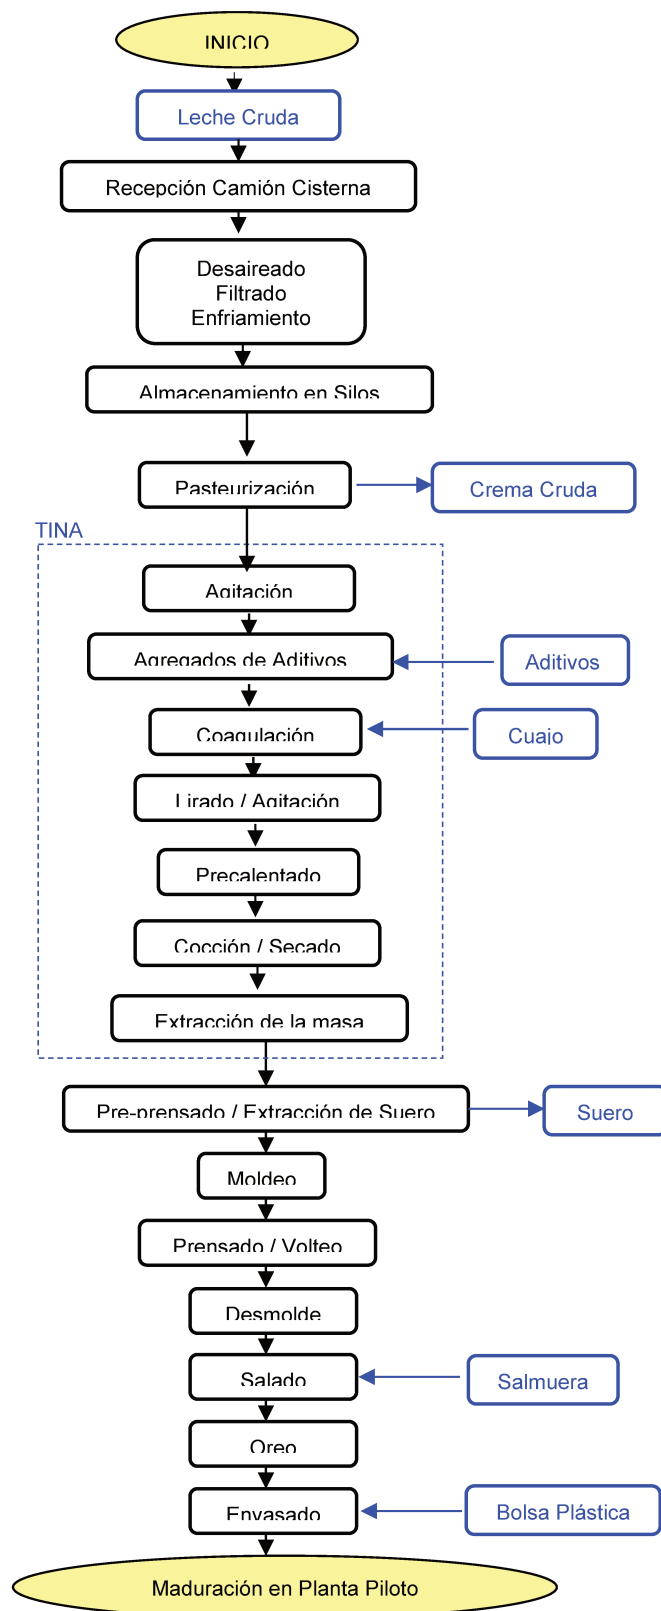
INICIO

Leche Cruda

Recepción Camión Cisterna

Desaireado
Filtrado
Enfriamiento

Almacenamiento en Silos

Pasteurización

Crema Cruda

TINA

Agitación

Agregados de Aditivos

Aditivos

Coagulación

Cuajo

Lirado / Agitación

Precalentado

Cocción / Secado

Extracción de la masa

Pre-prensado / Extracción de Suero

Suero

Moldeo

Prensado / Volteo

Desmolde

Salado

Salmuera

Oreo

Envasado

Bolsa Plástica

Maduración en Planta Piloto